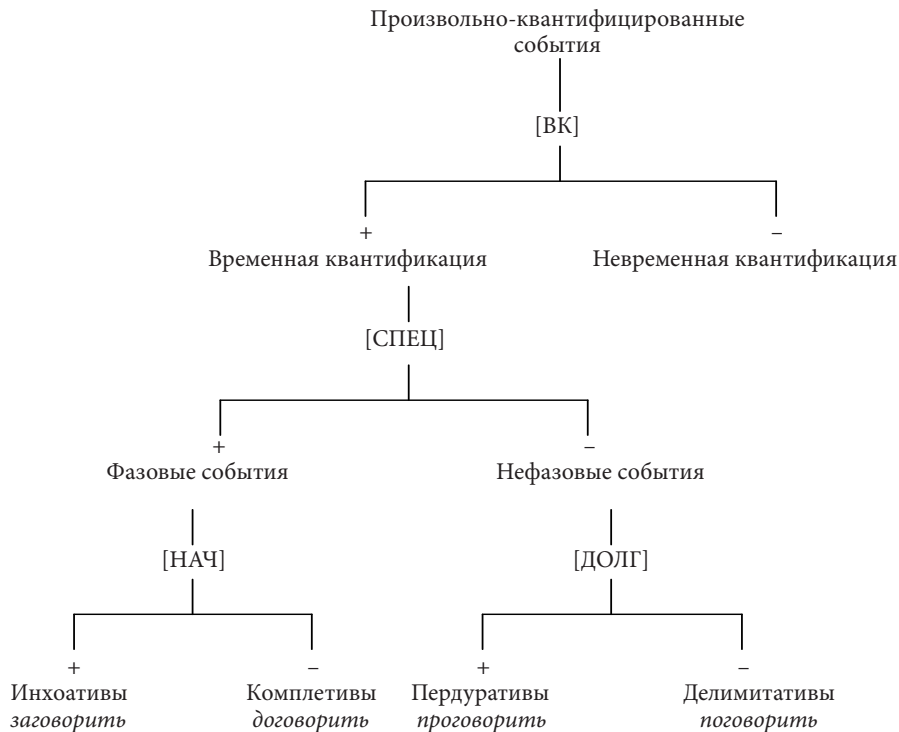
Произвольно-квантифицированные события

[ВК]

+
Временная квантификация

–
Невременная квантификация

[СПЕЦ]

+
Фазовые события

–
Нефазовые события

[НАЧ]

+
Инхоативы
заговорить

–
Комплетивы
договорить

[ДОЛГ]

+
Пердуративы
проговорить

–
Делимитативы
поговорить